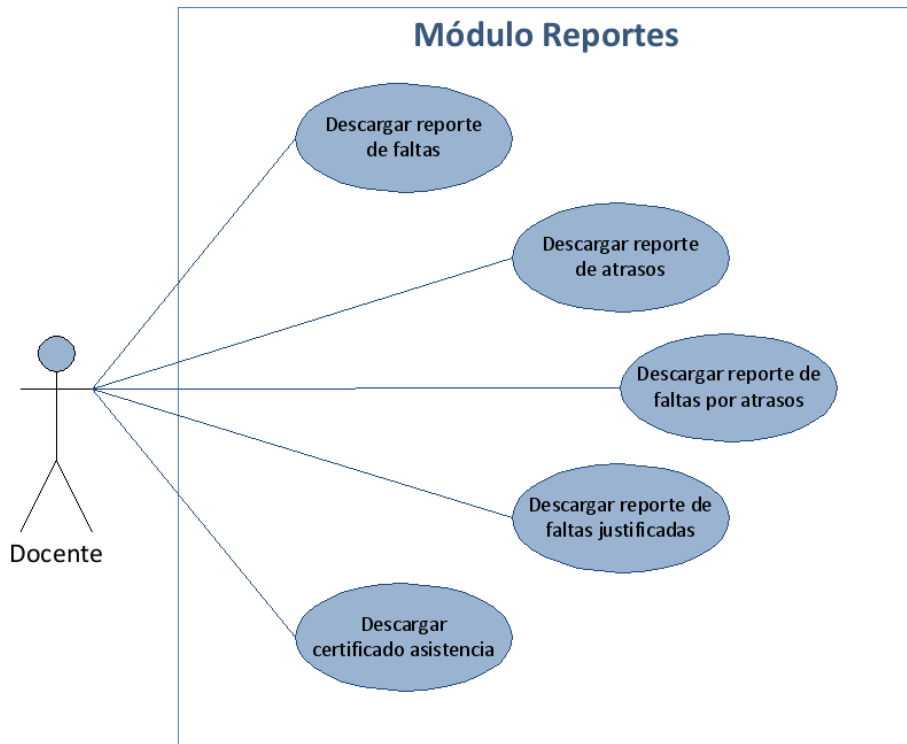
Módulo Reportes

Descargar reporte de faltas

Descargar reporte de atrasos

Descargar reporte de faltas por atrasos

Descargar reporte de faltas justificadas

Descargar certificado asistencia

Docente